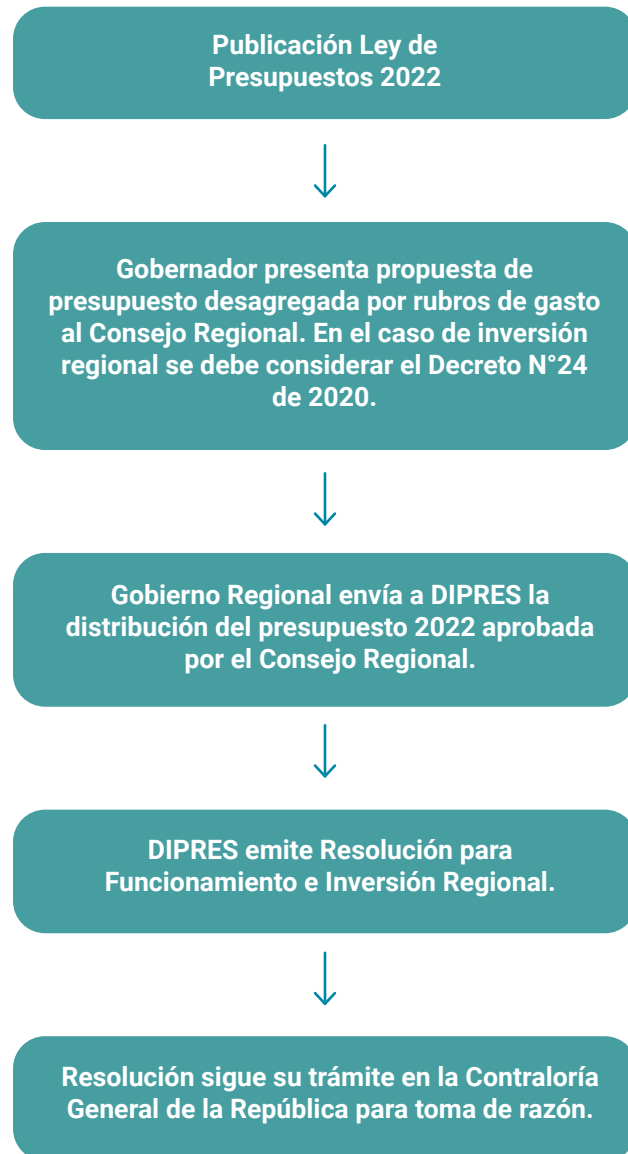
Publicación Ley de Presupuestos 2022

Gobernador presenta propuesta de presupuesto desagregada por rubros de gasto al Consejo Regional. En el caso de inversión regional se debe considerar el Decreto N°24 de 2020.

Gobierno Regional envía a DIPRES la distribución del presupuesto 2022 aprobada por el Consejo Regional.

DIPRES emite Resolución para Funcionamiento e Inversión Regional.

Resolución sigue su trámite en la Contraloría General de la República para toma de razón.